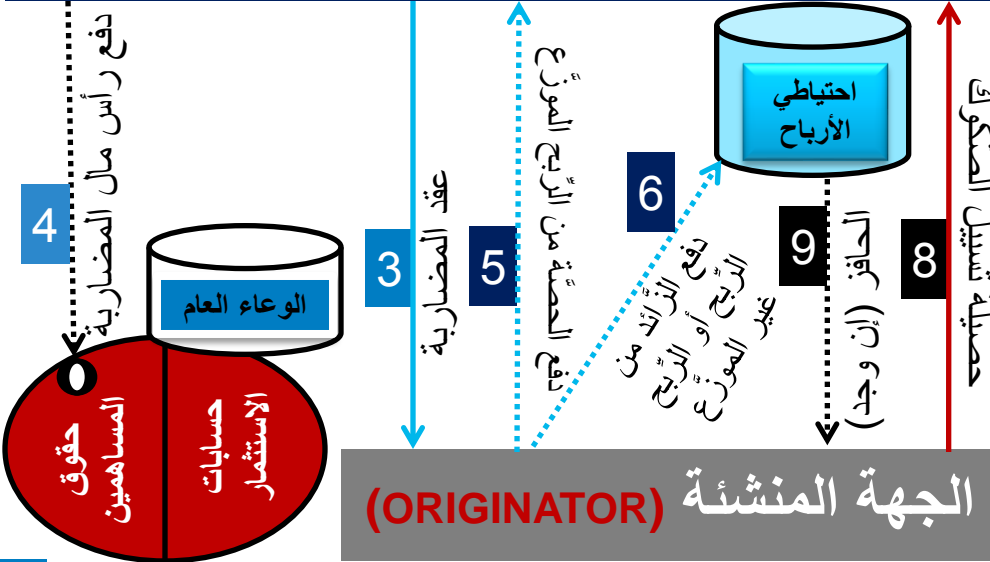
دفع رأس مال المضاربة
4
الوعاء العام
حقوق المساهمين
حسابات الاستثمار
3
عقد المضاربة
5
دفع الحصة من الربح الموزع
6
دفع الزائد من الربح أو الربح غير الموزع
احتياطي الأرباح
9
الحافز (إن وجد)
8
حصة تسييل الصكوك
الجهة المنشئة (ORIGINATOR)